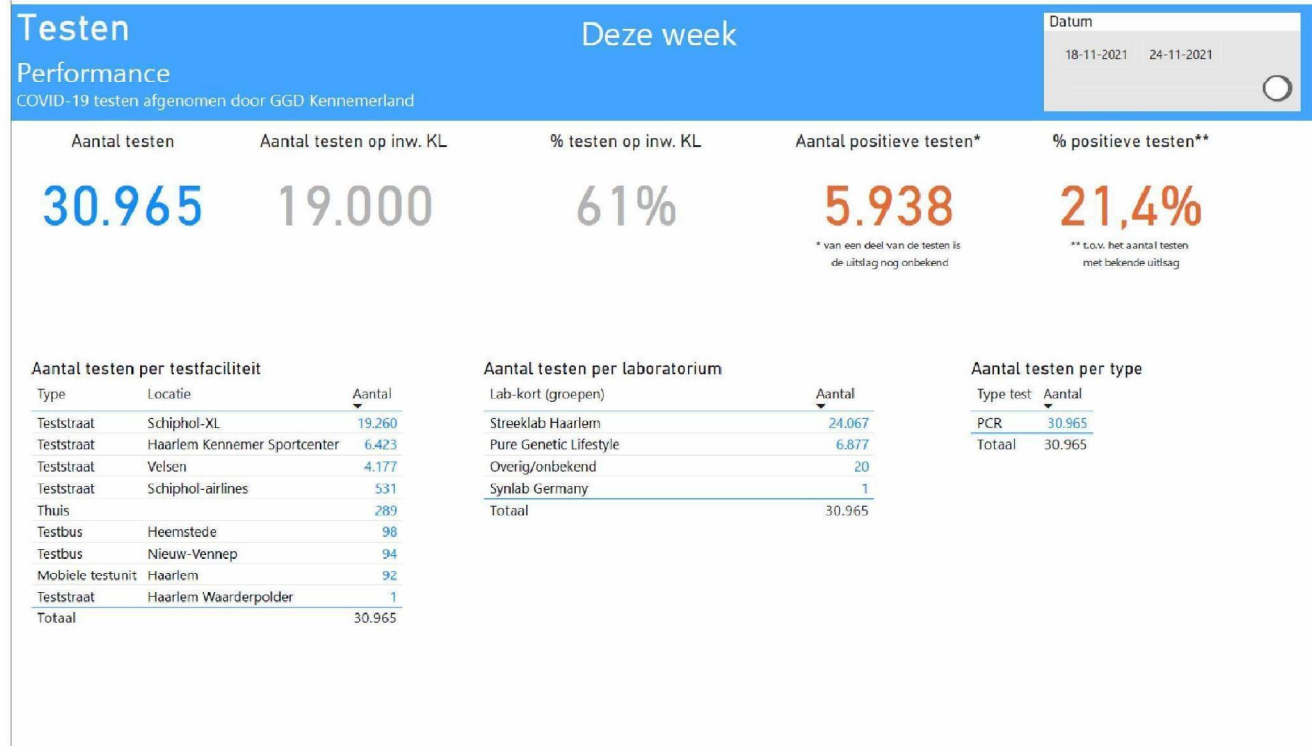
Testen

Performance

COVID-19 testen afgenomen door GGD Kennemerland

Deze week

Datum

18-11-2021 24-11-2021

Aantal testen

30.965

Aantal testen op inw. KL

19.000

% testen op inw. KL

61%

Aantal positieve testen*

5.938

* van een deel van de testen is de uitslag nog onbekend

% positieve testen**

21,4%

** t.o.v. het aantal testen met bekende uitslag

Aantal testen per testfaciliteit

| Type | Locatie | Aantal |
|---|---|---|
| Teststraat | Schiphol-XL | 19.260 |
| Teststraat | Haarlem Kennemer Sportcenter | 6.423 |
| Teststraat | Velsen | 4.177 |
| Teststraat | Schiphol-airlines | 531 |
| Thuis | | 289 |
| Testbus | Heemstede | 98 |
| Testbus | Nieuw-Vennep | 94 |
| Mobiele testunit | Haarlem | 92 |
| Teststraat | Haarlem Waarderpolder | 1 |
| Totaal | | 30.965 |

Aantal testen per laboratorium

| Lab-kort (groepen) | Aantal |
|---|---|
| Streeklab Haarlem | 24.067 |
| Pure Genetic Lifestyle | 6.877 |
| Overig/onbekend | 20 |
| Synlab Germany | 1 |
| Totaal | 30.965 |

Aantal testen per type

| Type test | Aantal |
|---|---|
| PCR | 30.965 |
| Totaal | 30.965 |